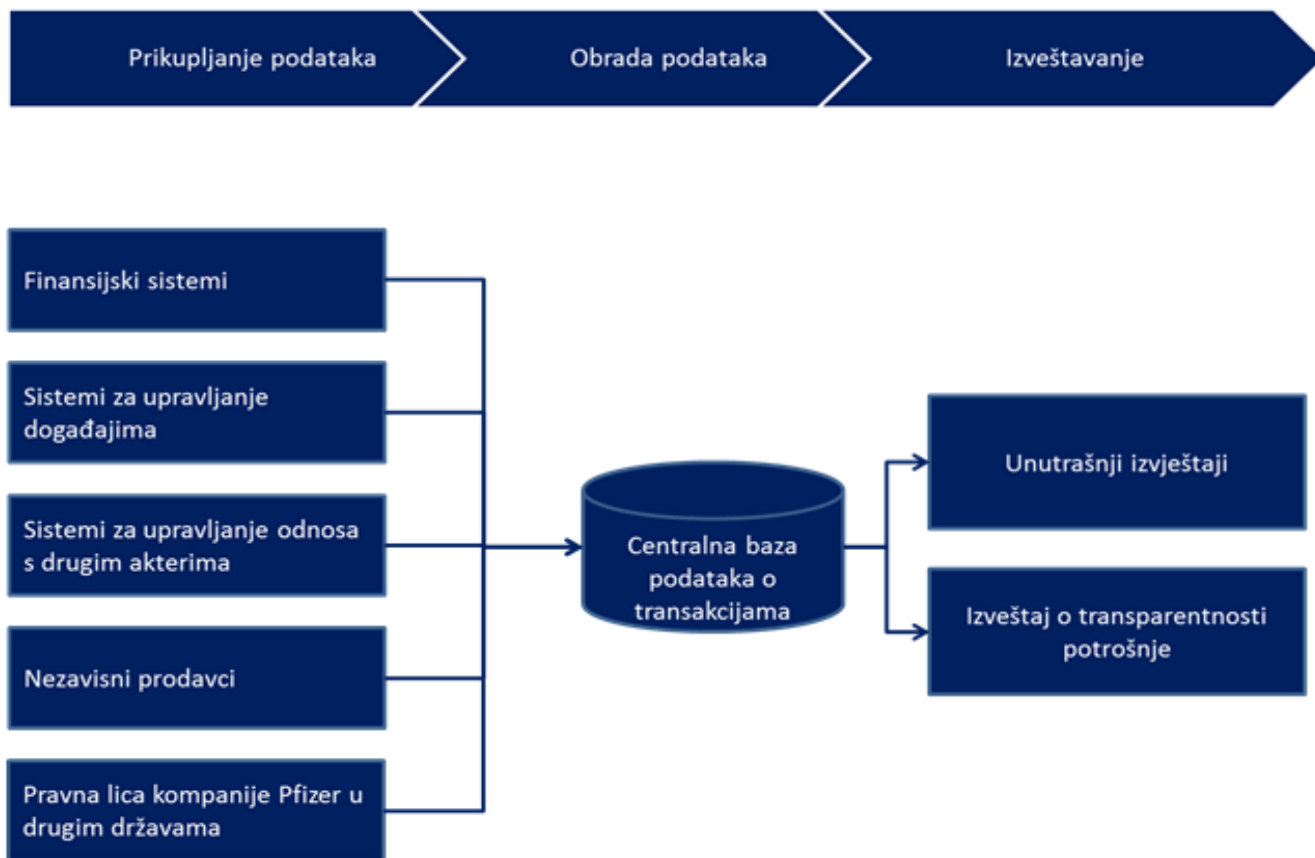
Prikupljanje podataka

Obrada podataka

Izveštavanje

Finansijski sistemi

Sistemi za upravljanje događajima

Sistemi za upravljanje odnosa s drugim akterima

Nezavisni prodavci

Pravna lica kompanije Pfizer u drugim državama

Centralna baza podataka o transakcijama

Unutrašnji izvještaji

Izveštaj o transparentnosti potrošnje